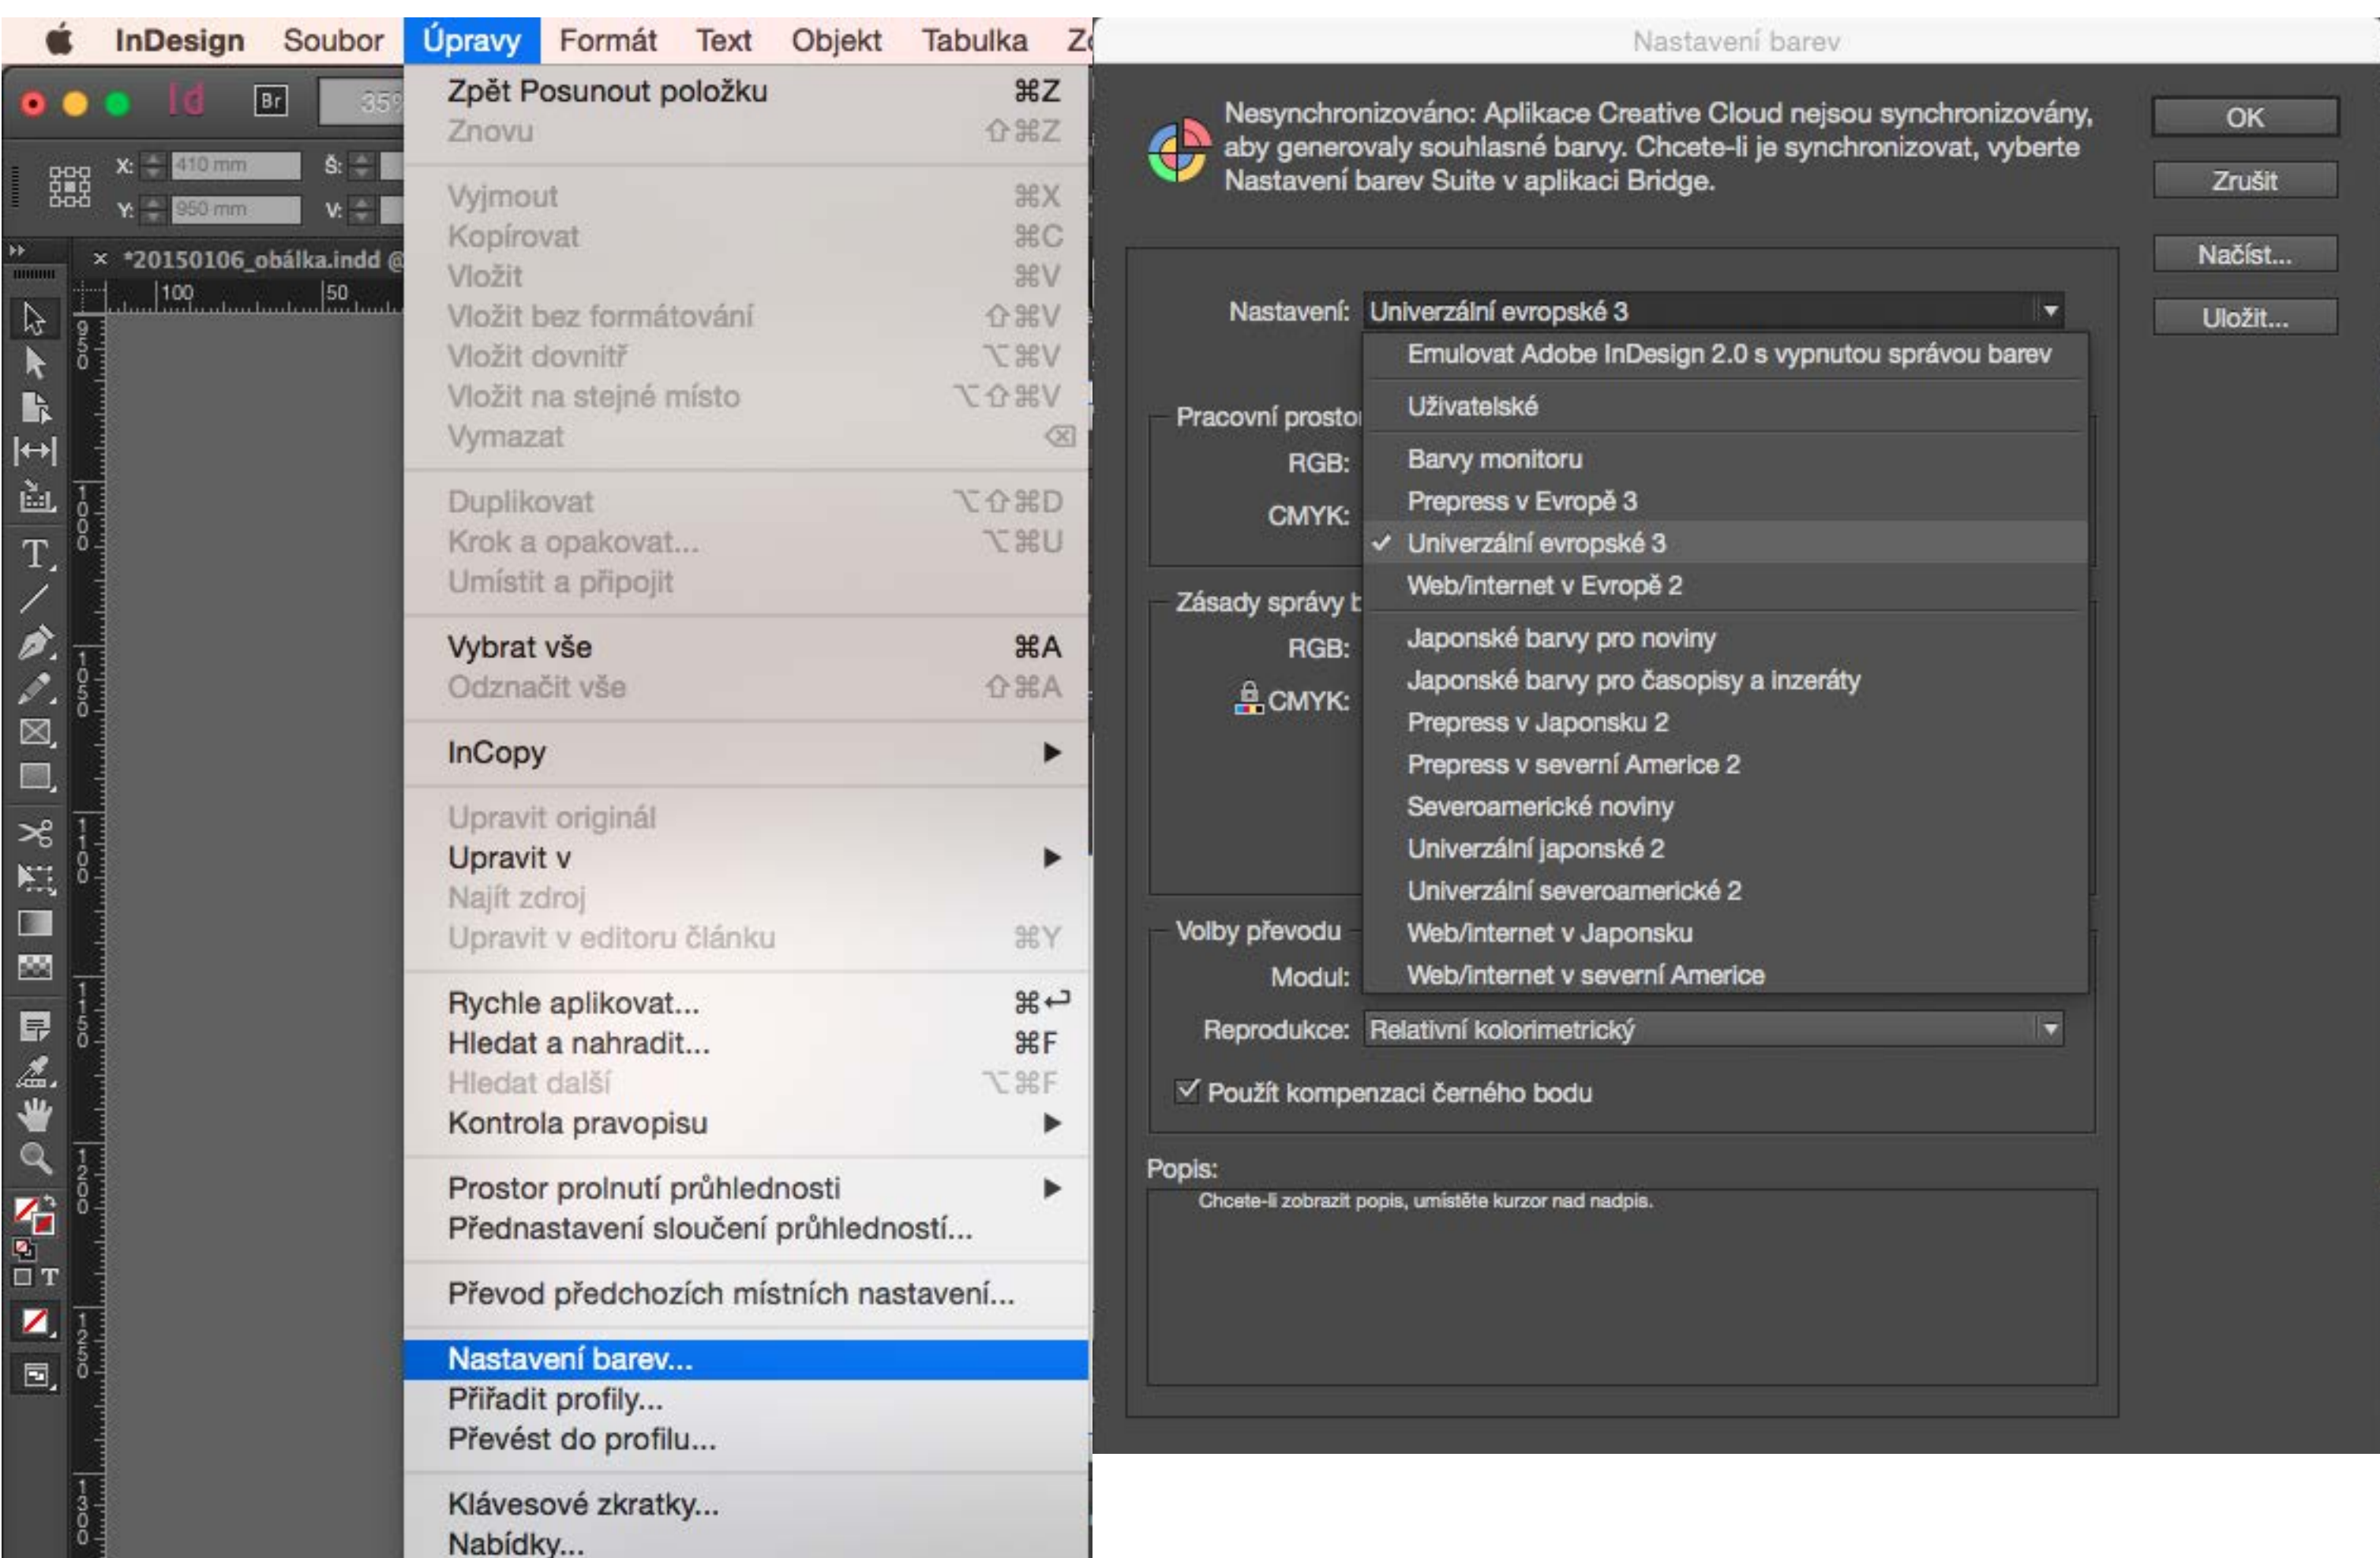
InDesign Soubor Úpravy Formát Text Objekt Tabulka Z

Id Br 35

X: 410 mm Š:
Y: 950 mm V:

× *20150106_obálka.indd @

100 50

Zpět Posunout položku ⌘Z
Znovu ⇧⌘Z

Vyjmout ⌘X
Kopírovat ⌘C
Vložit ⌘V
Vložit bez formátování ⇧⌘V
Vložit dovnitř ⌥⌘V
Vložit na stejné místo ⌥⇧⌘V
Vymazat ⌫

Duplikovat ⌥⇧⌘D
Krok a opakovat... ⌥⌘U
Umístit a připojit

Vybrat vše ⌘A
Odznačit vše ⇧⌘A

InCopy ▶

Upravit originál
Upravit v ▶
Najít zdroj
Upravit v editoru článku ⌘Y

Rychle aplikovat... ⌘↩
Hledat a nahradit... ⌘F
Hledat další ⌥⌘F
Kontrola pravopisu ▶

Prostor prolnutí průhlednosti ▶
Přednastavení sloučení průhledností...

Převod předchozích místních nastavení...

Nastavení barev...
Přiřadit profily...
Převést do profilu...

Klávesové zkratky...
Nabídky...

Nastavení barev

Nesynchronizováno: Aplikace Creative Cloud nejsou synchronizovány, aby generovaly souhlasné barvy. Chcete-li je synchronizovat, vyberte Nastavení barev Suite v aplikaci Bridge.

OK
Zrušit
Načíst...
Uložit...

Nastavení: Univerzální evropské 3

Emulovat Adobe InDesign 2.0 s vypnutou správou barev
Uživatelské
Barvy monitoru
Prepress v Evropě 3
✓ Univerzální evropské 3
Web/internet v Evropě 2
Japonské barvy pro noviny
Japonské barvy pro časopisy a inzeráty
Prepress v Japonsku 2
Prepress v severní Americe 2
Severoamerické noviny
Univerzální japonské 2
Univerzální severoamerické 2
Web/internet v Japonsku
Web/internet v severní Americe

Pracovní prosto
RGB:
CMYK:

Zásady správy b
RGB:
CMYK:

Volby převodu
Modul:
Reprodukce: Relativní kolorimetrický

☑ Použít kompenzaci černého bodu

Popis:
Chcete-li zobrazit popis, umístěte kurzor nad nadpis.